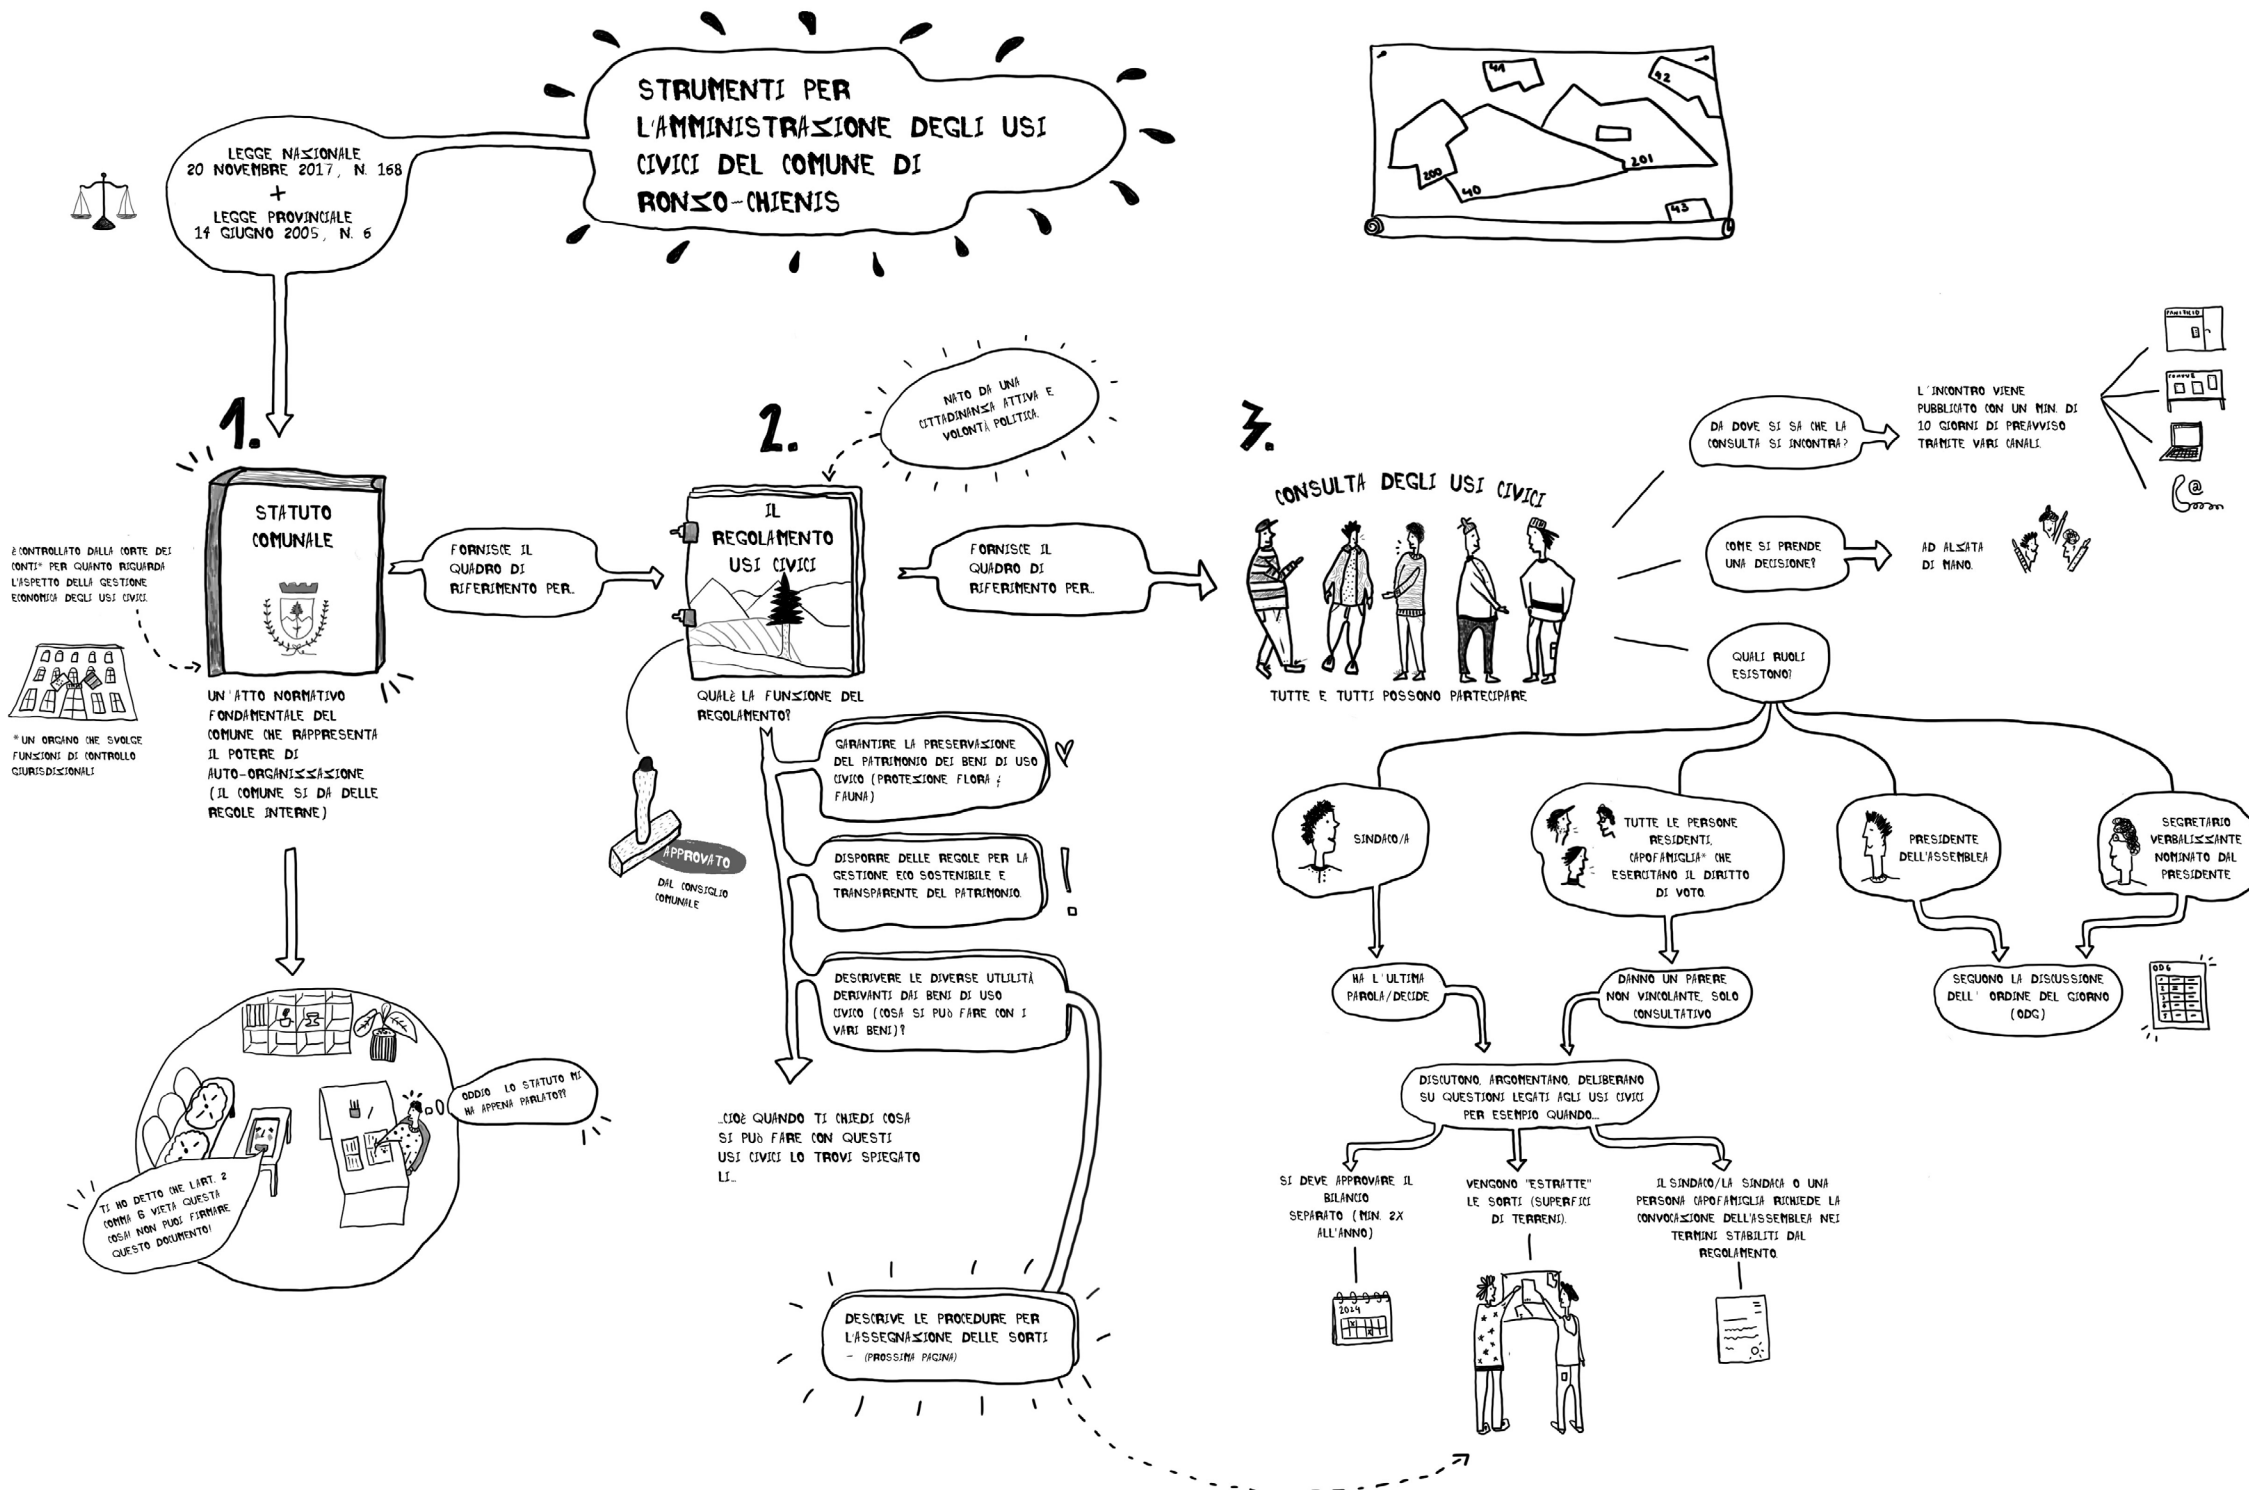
STRUMENTI PER L'AMMINISTRAZIONE DEGLI USI CIVICI DEL COMUNE DI RONZO-CHIENIS

LEGGE NAZIONALE 20 NOVEMBRE 2017, N. 168 + LEGGE PROVINCIALE 14 GIUGNO 2005, N. 6

41 42 200 40 201 43

1.

STATUTO COMUNALE

È CONTROLLATO DALLA CORTE DEI CONTI* PER QUANTO RIGUARDA L'ASPETTO DELLA GESTIONE ECONOMICA DEGLI USI CIVICI.

*UN ORGANO CHE SVOLGE FUNZIONI DI CONTROLLO GIURISDIZIONALI

UN'ATTO NORMATIVO FONDAMENTALE DEL COMUNE CHE RAPPRESENTA IL POTERE DI AUTO-ORGANIZZAZIONE (IL COMUNE SI DA DELLE REGOLE INTERNE)

FORNISCE IL QUADRO DI RIFERIMENTO PER..

ODDIO... LO STATUTO MI HA APPENA PARLATO?!

TI HO DETTO CHE L'ART. 2 COMMA 6 VIETA QUESTA COSA! NON PUOI FIRMARE QUESTO DOCUMENTO!

2.

NATO DA UNA CITTADINANZA ATTIVA E VOLONTÀ POLITICA.

IL REGOLAMENTO USI CIVICI

APPROVATO DAL CONSIGLIO COMUNALE

QUAL'È LA FUNZIONE DEL REGOLAMENTO?

GARANTIRE LA PRESERVAZIONE DEL PATRIMONIO DEI BENI DI USO CIVICO (PROTEZIONE FLORA & FAUNA)

DISPORRE DELLE REGOLE PER LA GESTIONE ECO SOSTENIBILE E TRANSPARENTE DEL PATRIMONIO.

DESCRIVERE LE DIVERSE UTILITÀ DERIVANTI DAI BENI DI USO CIVICO (COSA SI PUÒ FARE CON I VARI BENI)?

...CIOÈ QUANDO TI CHIEDI COSA SI PUÒ FARE CON QUESTI USI CIVICI LO TROVI SPIEGATO LI...

DESCRIVE LE PROCEDURE PER L'ASSEGNAZIONE DELLE SORTI
→ (PROSSIMA PAGINA)

FORNISCE IL QUADRO DI RIFERIMENTO PER..

3.

CONSULTA DEGLI USI CIVICI

TUTTE E TUTTI POSSONO PARTECIPARE

DA DOVE SI SA CHE LA CONSULTA SI INCONTRA?

L'INCONTRO VIENE PUBBLICATO CON UN MIN. DI 10 GIORNI DI PREAVVISO TRAMITE VARI CANALI.

COME SI PRENDE UNA DECISIONE?

AD ALZATA DI MANO.

QUALI RUOLI ESISTONO?

SINDACO/A

TUTTE LE PERSONE RESIDENTI, CAPOFAMIGLIA* CHE ESERCITANO IL DIRITTO DI VOTO.

PRESIDENTE DELL'ASSEMBLEA

SEGRETARIO VERBALIZZANTE NOMINATO DAL PRESIDENTE

HA L'ULTIMA PAROLA/DECIDE

DANNO UN PARERE NON VINCOLANTE, SOLO CONSULTATIVO

SEGUONO LA DISCUSSIONE DELL' ORDINE DEL GIORNO (ODG)

ODG

DISCUTONO, ARGOMENTANO, DELIBERANO SU QUESTIONI LEGATI AGLI USI CIVICI PER ESEMPIO QUANDO...

SI DEVE APPROVARE IL BILANCIO SEPARATO (MIN. 2X ALL'ANNO)

VENGONO "ESTRATTE" LE SORTI (SUPERFICI DI TERRENI).

IL SINDACO/LA SINDACA O UNA PERSONA CAPOFAMIGLIA RICHIEDE LA CONVOCAZIONE DELL'ASSEMBLEA NEI TERMINI STABILITI DAL REGOLAMENTO.

2024